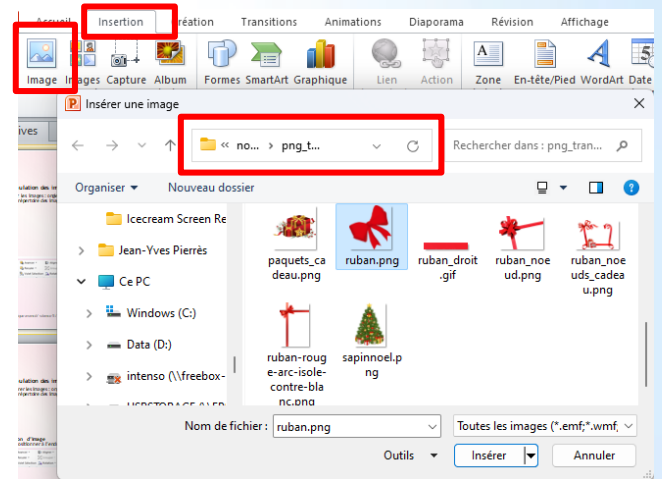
Accueil Insertion Création Transitions Animations Diaporama Révision Affichage

Image Images Capture Album Formes SmartArt Graphique Lien Action Zone En-tête/Pied WordArt Date

Insérer une image

« no... › png_t...

Rechercher dans : png_tran...

Organiser ▾ Nouveau dossier

Icecream Screen Re
Jean-Yves Pierrès
Ce PC
Windows (C:)
Data (D:)
intenso (\\freebox-
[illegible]

paquets_cadeau.png
ruban.png
ruban_droit.gif
ruban_noeud.png
ruban_noeuds_cadeau.png
ruban-rouge-arc-isole-contre-blanc.png
sapinnoel.png

Nom de fichier : ruban.png
Toutes les images (*.emf;*.wmf;
Outils ▾
Insérer
Annuler